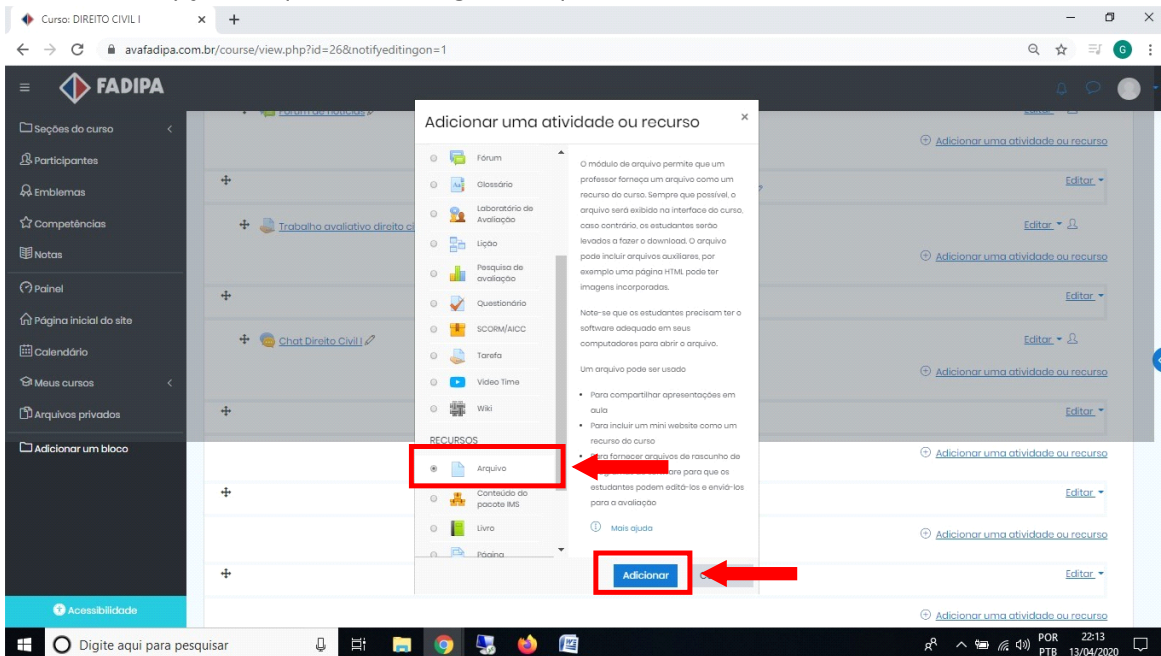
Curso: DIREITO CIVIL I × +

avafadipa.com.br/course/view.php?id=26&notifyeditingon=1

FADIPA

Seções do curso
Participantes
Emblemas
Competências
Notas
Painel
Página inicial do site
Calendário
Meus cursos
Arquivos privados
Adicionar um bloco

Acessibilidade

Fórum de notícias
Trabalho avaliativo direito ci
Chat Direito Civil I

Editar
Adicionar uma atividade ou recurso
Editar
Editar
Adicionar uma atividade ou recurso
Editar
Editar
Adicionar uma atividade ou recurso
Editar
Adicionar uma atividade ou recurso
Editar
Adicionar uma atividade ou recurso
Editar
Adicionar uma atividade ou recurso

Adicionar uma atividade ou recurso ×

Fórum
Glossário
Laboratório de Avaliação
Lição
Pesquisa de avaliação
Questionário
SCORM/AICC
Tarefa
Video Time
Wiki
RECURSOS
Arquivo
Conteúdo do pacote IMS
Livro
Página

O módulo de arquivo permite que um professor forneça um arquivo como um recurso do curso. Sempre que possível, o arquivo será exibido na interface do curso, caso contrário, os estudantes serão levados a fazer o download. O arquivo pode incluir arquivos auxiliares, por exemplo uma página HTML pode ter imagens incorporadas.

Note-se que os estudantes precisam ter o software adequado em seus computadores para abrir o arquivo.

Um arquivo pode ser usado

• Para compartilhar apresentações em aula
• Para incluir um mini website como um recurso do curso
• Para fornecer arquivos de rascunho de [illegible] para que os estudantes podem editá-los e enviá-los para a avaliação

Mais ajuda

Adicionar

Digite aqui para pesquisar
POR PTB 22:13 13/04/2020